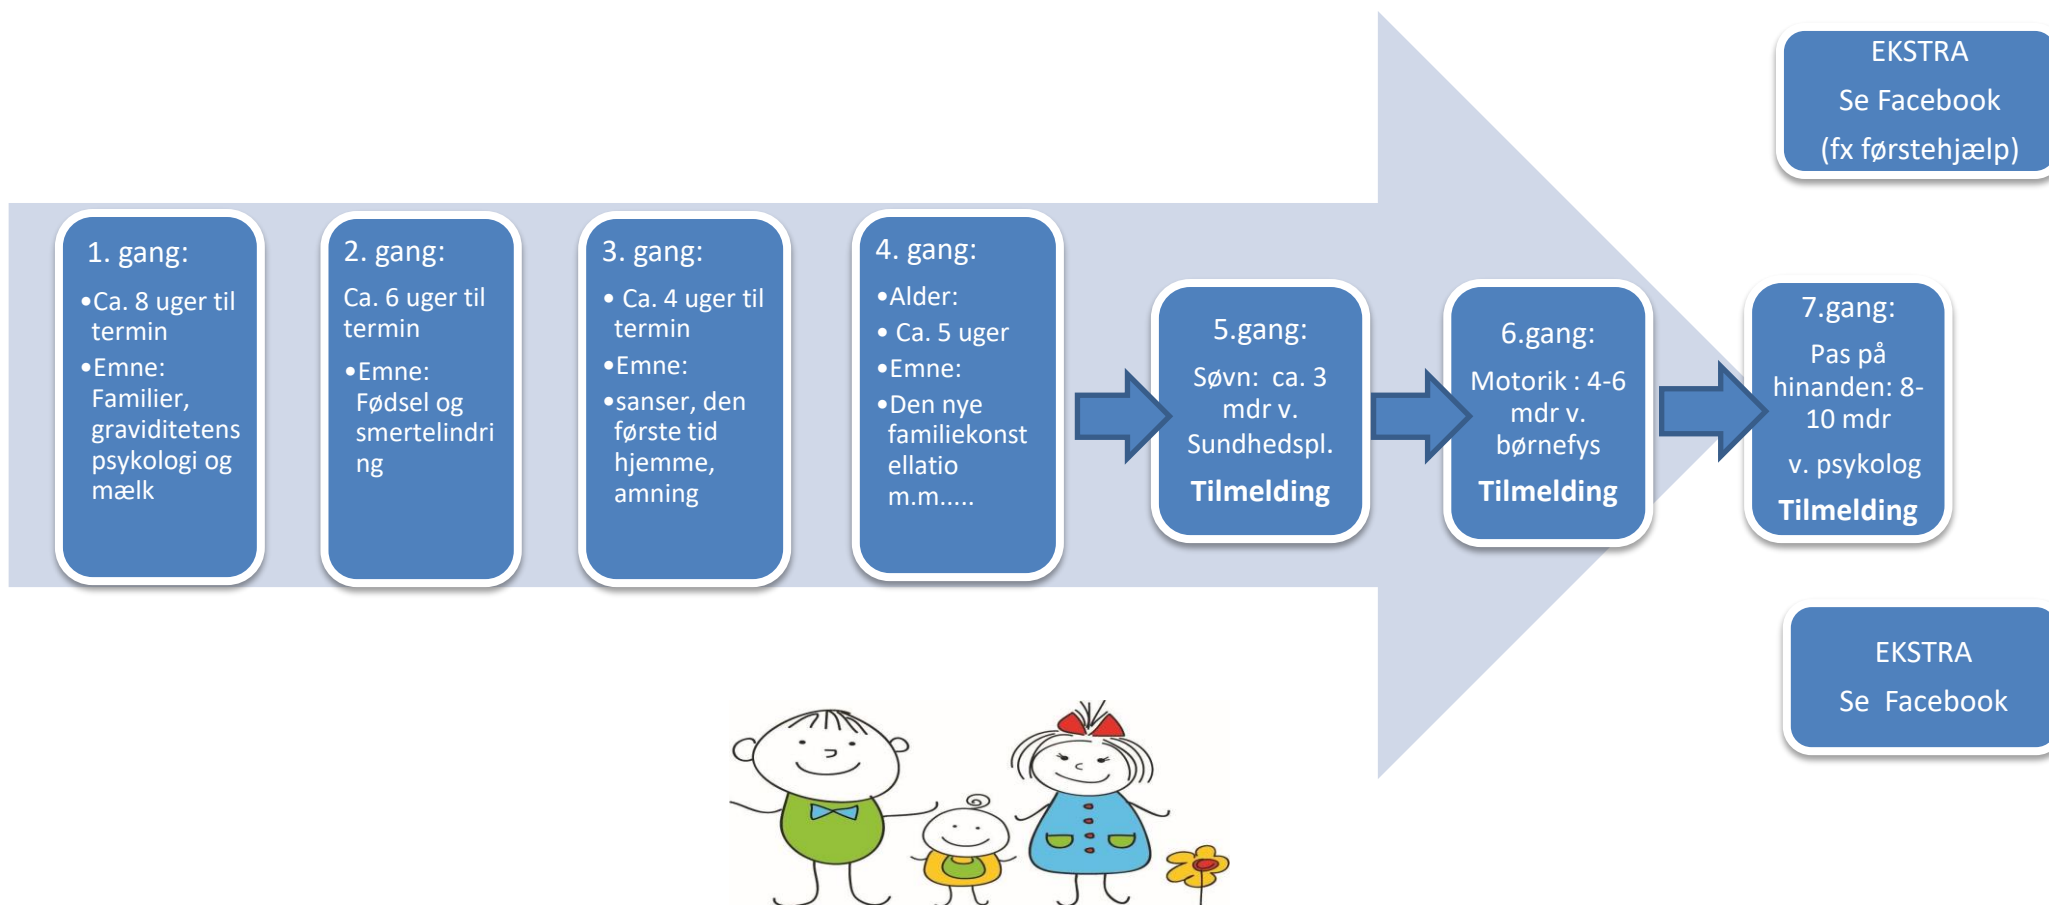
EKSTRA
Se Facebook
(fx førstehjælp)

1. gang:
•Ca. 8 uger til termin
•Emne: Familier, graviditetens psykologi og mælk

2. gang:
Ca. 6 uger til termin
•Emne: Fødsel og smertelindring

3. gang:
• Ca. 4 uger til termin
•Emne:
•sanser, den første tid hjemme, amning

4. gang:
•Alder:
• Ca. 5 uger
•Emne:
•Den nye familiekonstellatio m.m.....

5.gang:
Søvn: ca. 3 mdr v. Sundhedspl.
Tilmelding

6.gang:
Motorik : 4-6 mdr v. børnefys
Tilmelding

7.gang:
Pas på hinanden: 8-10 mdr
v. psykolog
Tilmelding

EKSTRA
Se Facebook